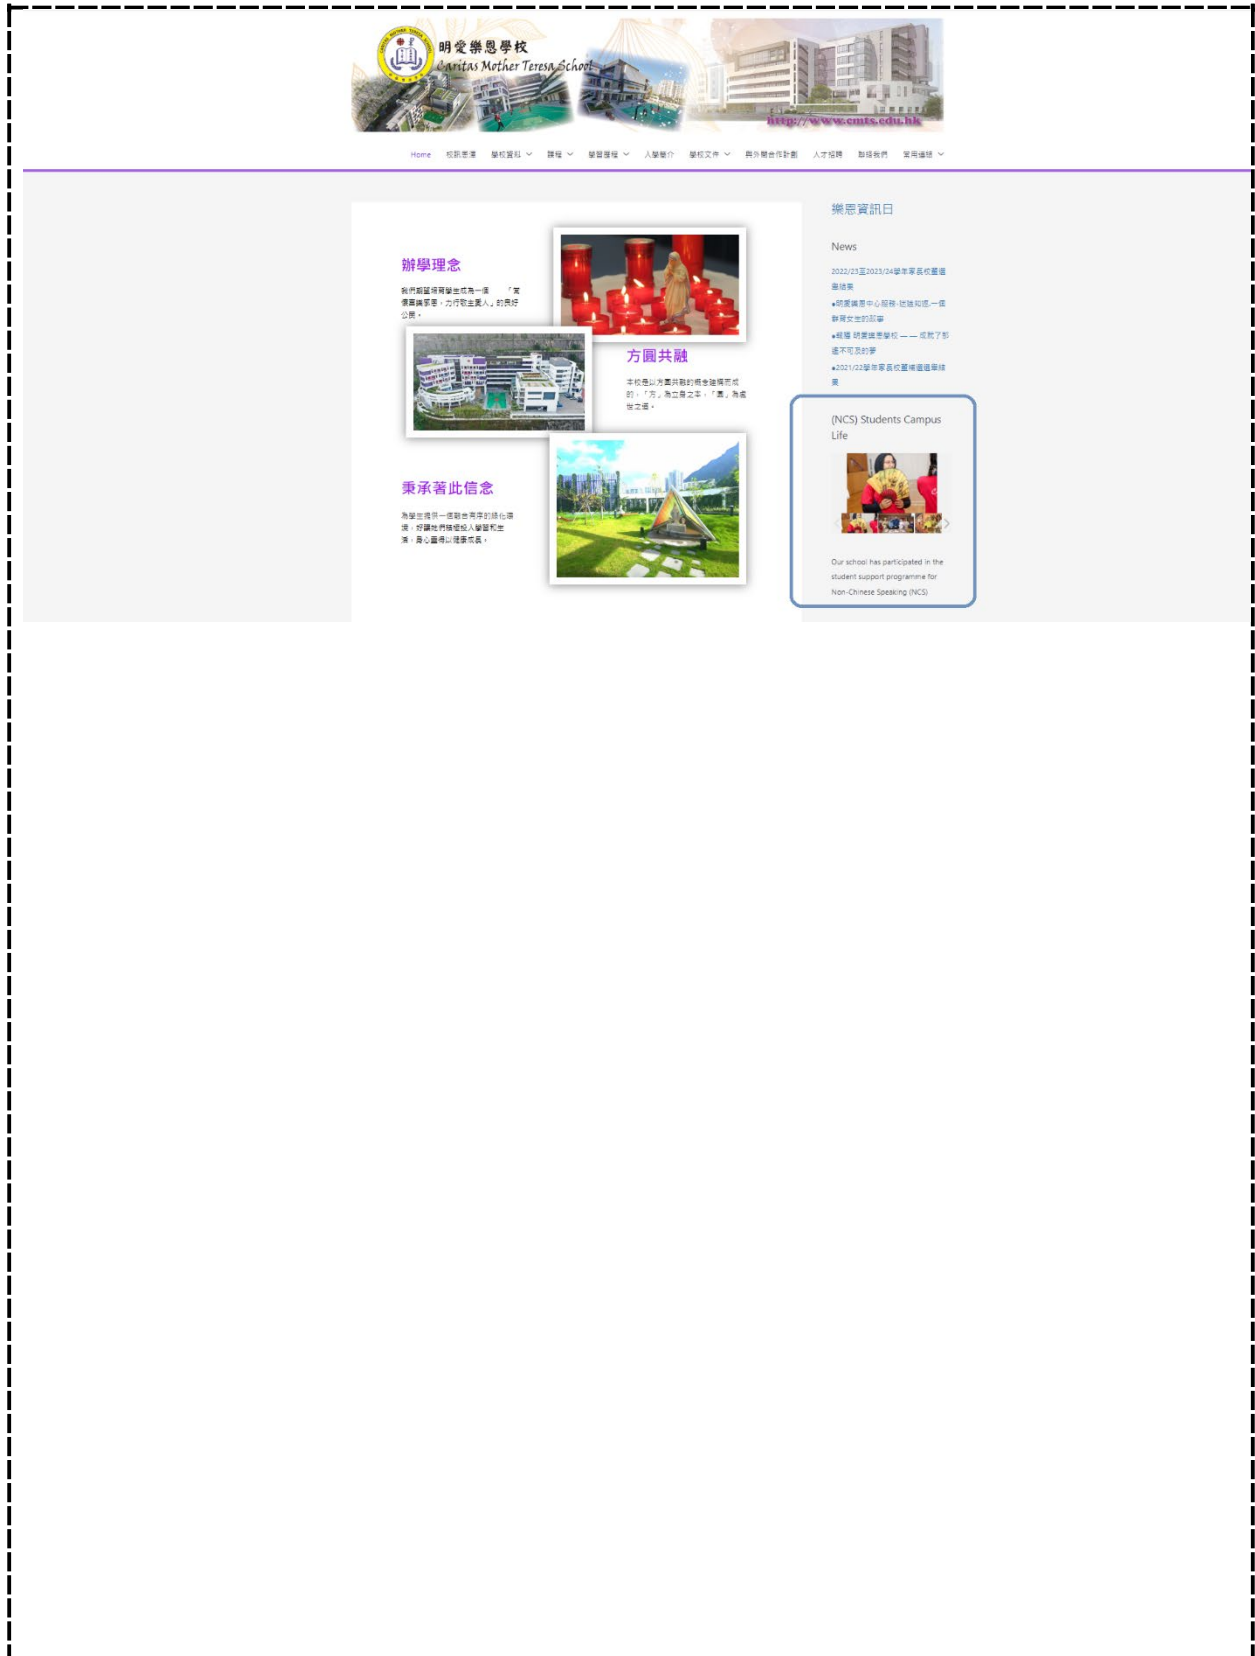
明愛樂恩學校
Caritas Mother Teresa School
http://www.cmts.edu.hk

Home 校訊意見 學校資料 課程 學習歷程 入學簡介 學校文件 與外間合作計劃 人才招聘 聯絡我們 常用連結

辦學理念

我們期望培育學生成為一個「有價值有尊嚴，力行敬主愛人」的良好公民。

方圓共融

本校是以方圓共融的概念建構而成的，「方」為立身之本，「圓」為處世之道。

秉承著此信念

為學生提供一個融合有序的綠化環境，好讓他們積極投入學習和生活，身心靈得以健康成長。

樂恩資訊日

News

2022/23至2023/24學年家長校董選舉結果
●明愛護理中心服務-站站和諧-一個靜育女生的故事
●報導 明愛樂恩學校——成就了我遙不可及的夢
●2021/22學年家長校董補選選舉結果

(NCS) Students Campus Life

Our school has participated in the student support programme for Non-Chinese Speaking (NCS)